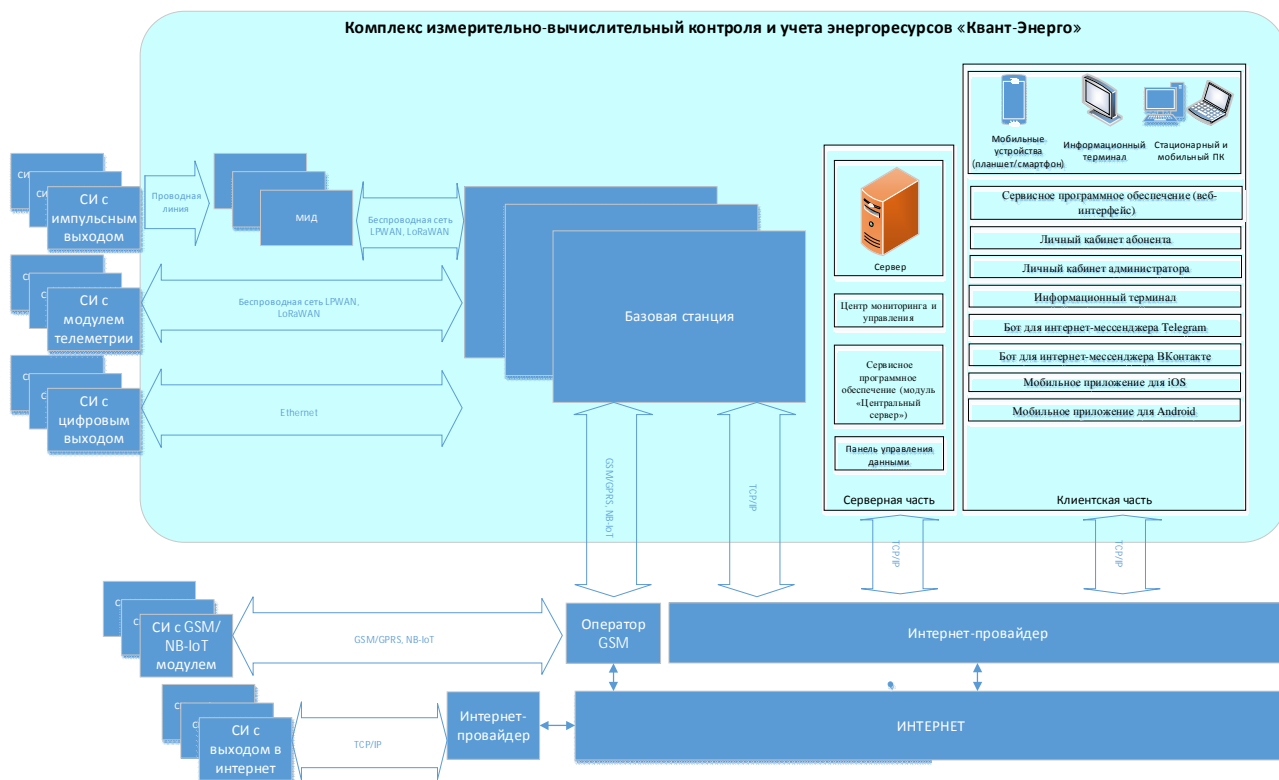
Комплекс измерительно-вычислительный контроля и учета энергоресурсов «Квант-Энерго»

СИ с
СИ с
СИ с импульсным выходом

Проводная линия

МИД

Беспроводная сеть LPWAN, LoRaWAN

СИ с
СИ с
СИ с модулем телеметрии

Беспроводная сеть LPWAN, LoRaWAN

СИ с
СИ с
СИ с цифровым выходом

Ethernet

Базовая станция

GSM/GPRS, NB-IoT

TCP/IP

Сервер

Центр мониторинга и управления

Сервисное программное обеспечение (модуль «Центральный сервер»)

Панель управления данными

Серверная часть

Мобильные устройства (планшет/смартфон)

Информационный терминал

Стационарный и мобильный ПК

Сервисное программное обеспечение (веб-интерфейс)

Личный кабинет абонента

Личный кабинет администратора

Информационный терминал

Бот для интернет-мессенджера Telegram

Бот для интернет-мессенджера ВКонтакте

Мобильное приложение для iOS

Мобильное приложение для Android

Клиентская часть

TCP/IP

TCP/IP

СИ с
СИ с
СИ с GSM/ NB-IoT модулем

GSM/GPRS, NB-IoT

Оператор GSM

Интернет-провайдер

СИ с
СИ с
СИ с выходом в интернет

TCP/IP

Интернет-провайдер

ИНТЕРНЕТ